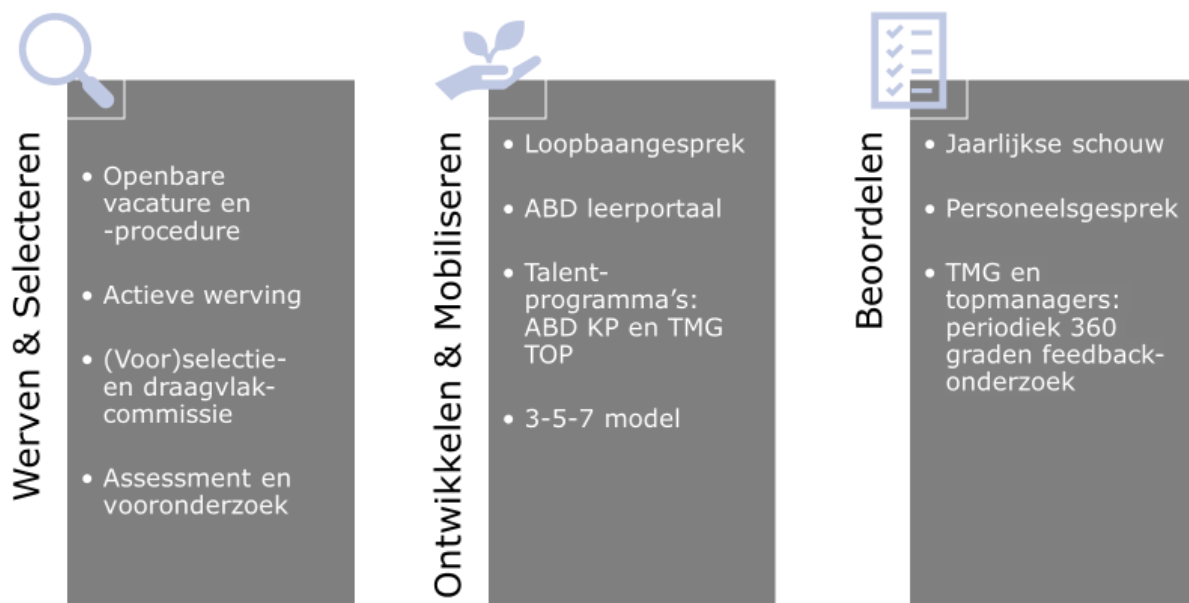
Werven & Selecteren

• Openbare vacature en -procedure
• Actieve werving
• (Voor)selectie- en draagvlakcommissie
• Assessment en vooronderzoek

Ontwikkelen & Mobiliseren

• Loopbaangesprek
• ABD leerportaal
• Talent-programma's: ABD KP en TMG TOP
• 3-5-7 model

Beoordelen

• Jaarlijkse schouw
• Personeelsgesprek
• TMG en topmanagers: periodiek 360 graden feedback-onderzoek